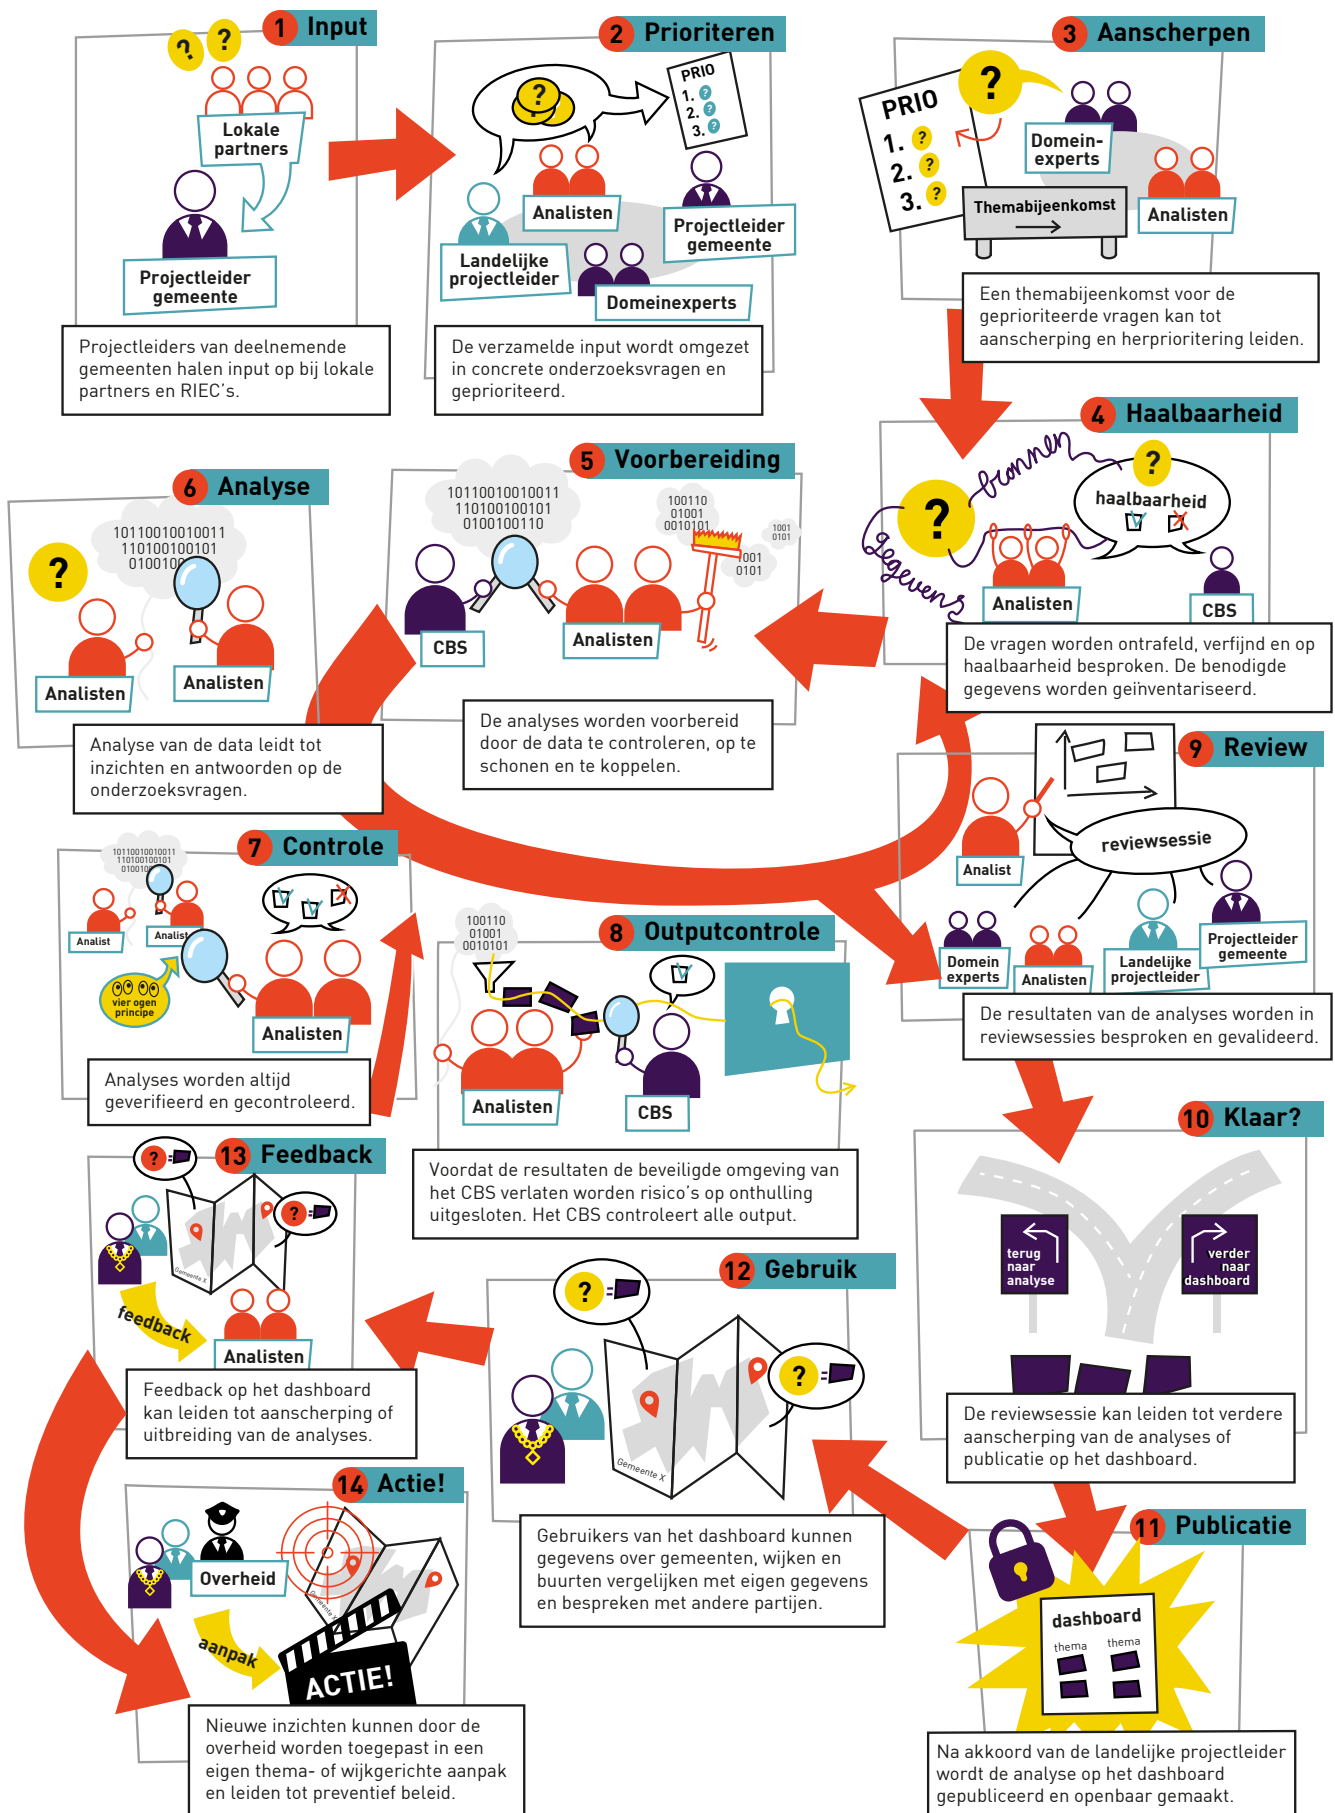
1 Input

Lokale partners

Projectleider gemeente

Projectleiders van deelnemende gemeenten halen input op bij lokale partners en RIEC's.

2 Prioriteren

PRIO
1.
2.
3.

Analisten

Landelijke projectleider

Projectleider gemeente

Domeinexperts

De verzamelde input wordt omgezet in concrete onderzoeksvragen en geprioriteerd.

3 Aanscherpen

PRIO
1.
2.
3.

Domein-experts

Themabijeenkomst

Analisten

Een themabijeenkomst voor de geprioriteerde vragen kan tot aanscherping en herprioritering leiden.

4 Haalbaarheid

bronnen

gegevens

haalbaarheid

Analisten

CBS

De vragen worden ontrafeld, verfijnd en op haalbaarheid besproken. De benodigde gegevens worden geïnventariseerd.

5 Voorbereiding

10110010010011
110100100101
0100100110

100110
01001
0010101

1001
0101

1001
0101

CBS

Analisten

De analyses worden voorbereid door de data te controleren, op te schonen en te koppelen.

6 Analyse

10110010010011
110100100101
0100100

Analisten

Analisten

Analyse van de data leidt tot inzichten en antwoorden op de onderzoeksvragen.

7 Controle

10110010010011
110100100101
0100100

Analist

Analist

vier ogen principe

Analisten

Analyses worden altijd geverifieerd en gecontroleerd.

8 Outputcontrole

100110
01001
0010101

Analisten

CBS

Voordat de resultaten de beveiligde omgeving van het CBS verlaten worden risico's op onthulling uitgesloten. Het CBS controleert alle output.

9 Review

Analist

reviewsessie

Domein experts

Analisten

Landelijke projectleider

Projectleider gemeente

De resultaten van de analyses worden in reviewsessies besproken en gevalideerd.

10 Klaar?

terug naar analyse

verder naar dashboard

De reviewsessie kan leiden tot verdere aanscherping van de analyses of publicatie op het dashboard.

11 Publicatie

dashboard
thema
thema

Na akkoord van de landelijke projectleider wordt de analyse op het dashboard gepubliceerd en openbaar gemaakt.

12 Gebruik

Gemeente X

Gebruikers van het dashboard kunnen gegevens over gemeenten, wijken en buurten vergelijken met eigen gegevens en bespreken met andere partijen.

13 Feedback

Gemeente X

feedback

Analisten

Feedback op het dashboard kan leiden tot aanscherping of uitbreiding van de analyses.

14 Actie!

Overheid

Gemeente X

aanpak

ACTIE!

Nieuwe inzichten kunnen door de overheid worden toegepast in een eigen thema- of wijkgerichte aanpak en leiden tot preventief beleid.